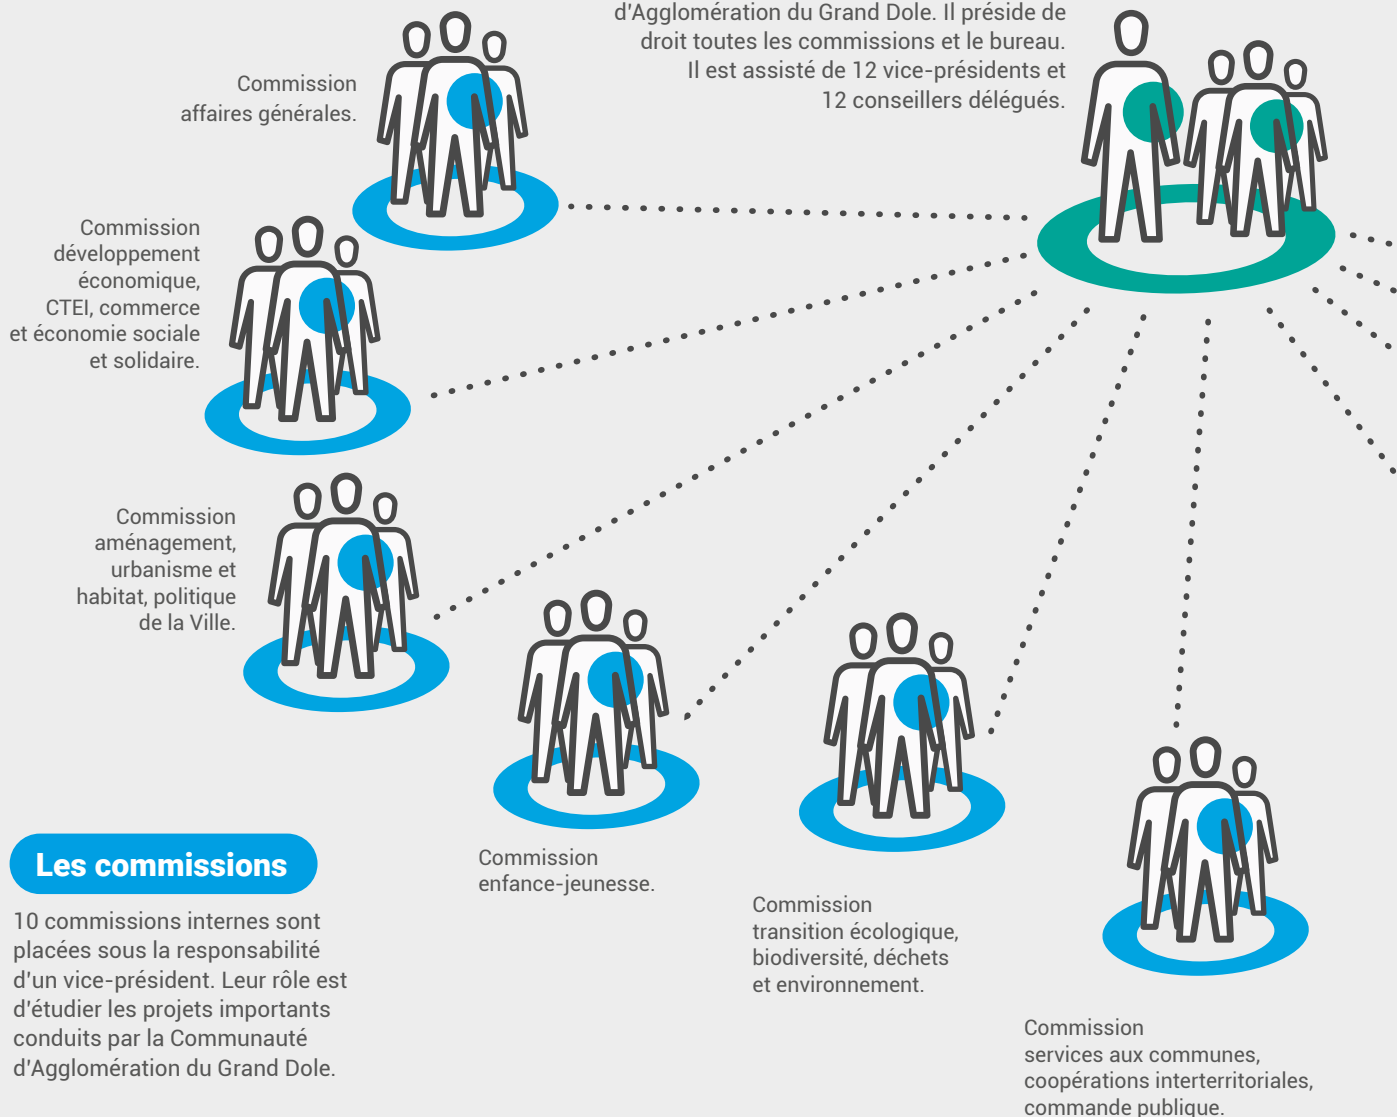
d'Agglomération du Grand Dole. Il préside de droit toutes les commissions et le bureau. Il est assisté de 12 vice-présidents et 12 conseillers délégués.

Commission affaires générales.

Commission développement économique, CTEI, commerce et économie sociale et solidaire.

Commission aménagement, urbanisme et habitat, politique de la Ville.

Commission enfance-jeunesse.

Commission transition écologique, biodiversité, déchets et environnement.

Commission services aux communes, coopérations interterritoriales, commande publique.

Les commissions

10 commissions internes sont placées sous la responsabilité d'un vice-président. Leur rôle est d'étudier les projets importants conduits par la Communauté d'Agglomération du Grand Dole.